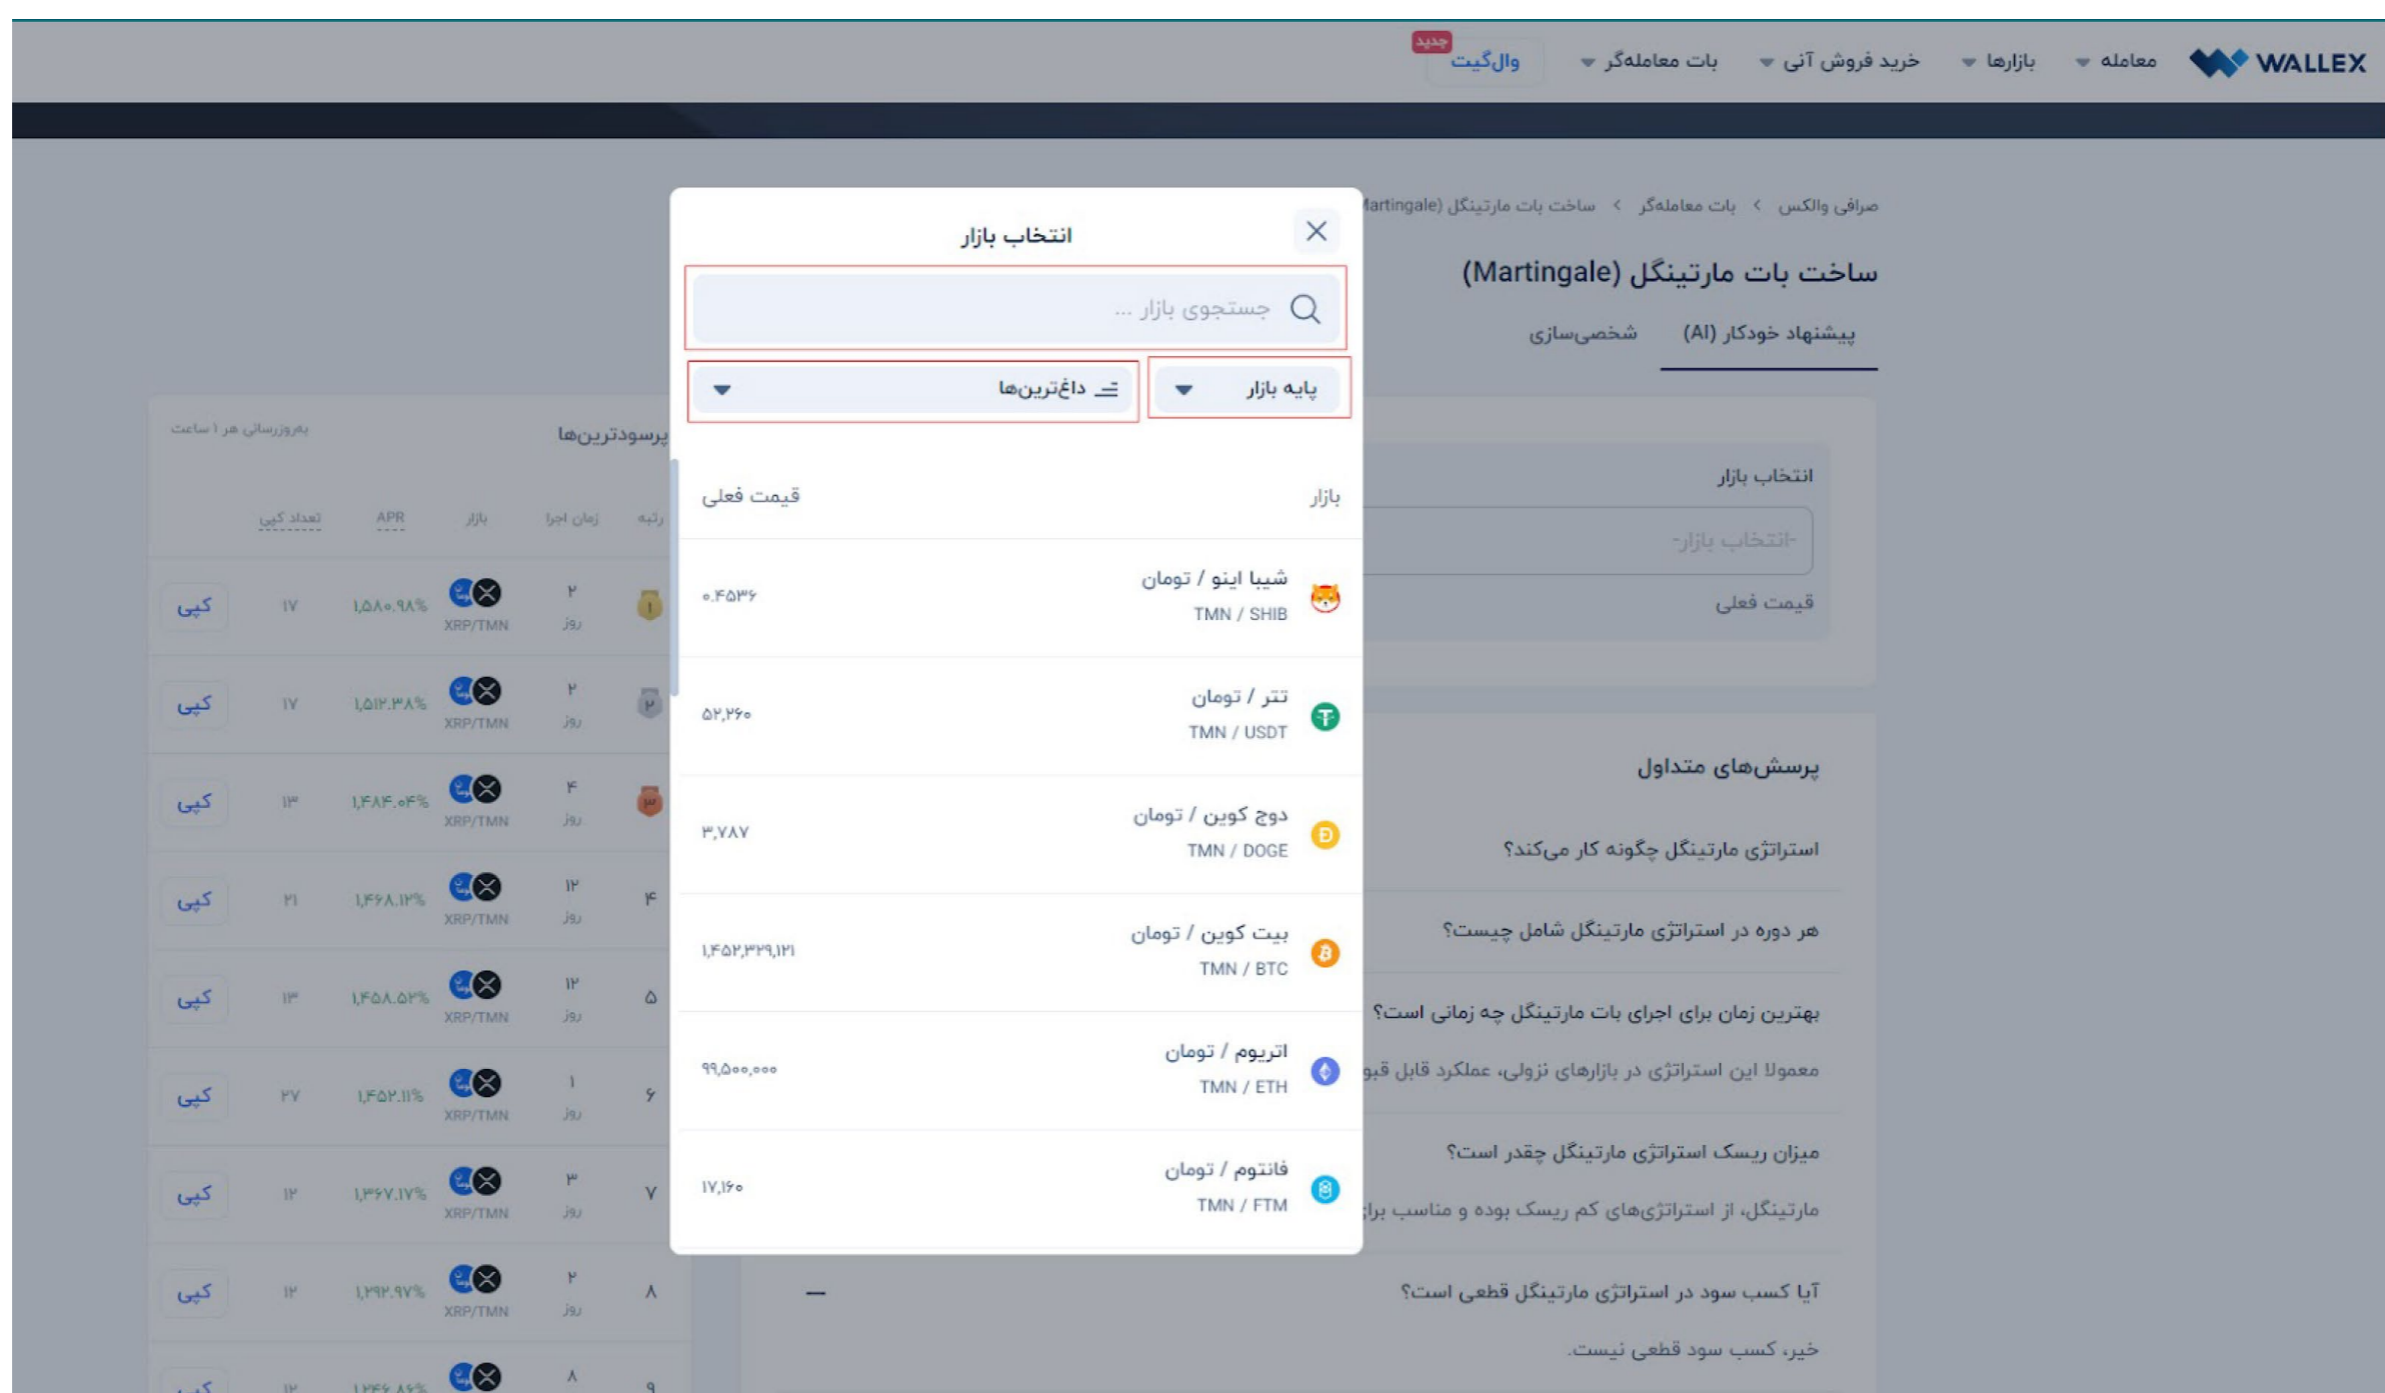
WALLEX معامله بازارها خرید فروش آنی بات معامله‌گر والگیت جدید

صرافی والکس > بات معامله‌گر > ساخت بات مارتینگل (Martingale)

ساخت بات مارتینگل (Martingale)

پیشنهاد خودکار (AI) شخصی‌سازی

انتخاب بازار
-انتخاب بازار-
قیمت فعلی

پرسش‌های متداول

استراتژی مارتینگل چگونه کار می‌کند؟

هر دوره در استراتژی مارتینگل شامل چیست؟

بهترین زمان برای اجرای بات مارتینگل چه زمانی است؟

معمولا این استراتژی در بازارهای نزولی، عملکرد قابل قبو

میزان ریسک استراتژی مارتینگل چقدر است؟

مارتینگل، از استراتژی‌های کم ریسک بوده و مناسب برا

آیا کسب سود در استراتژی مارتینگل قطعی است؟

خیر، کسب سود قطعی نیست.

پرسودترین‌ها
بروزرسانی هر ۱ ساعت

| رتبه | زمان اجرا | بازار | APR | تعداد کپی | |
|---|---|---|---|---|---|
| ۱ | ۲ روز | XRP/TMN | ۱,۵۸۰.۹۸% | ۱۷ | کپی |
| ۲ | ۲ روز | XRP/TMN | ۱,۵۱۲.۳۸% | ۱۷ | کپی |
| ۳ | ۴ روز | XRP/TMN | ۱,۴۸۴.۰۴% | ۱۳ | کپی |
| ۴ | ۱۲ روز | XRP/TMN | ۱,۴۶۸.۱۲% | ۲۱ | کپی |
| ۵ | ۱۲ روز | XRP/TMN | ۱,۴۵۸.۵۳% | ۱۳ | کپی |
| ۶ | ۱ روز | XRP/TMN | ۱,۴۵۲.۱۱% | ۲۷ | کپی |
| ۷ | ۳ روز | XRP/TMN | ۱,۳۶۷.۱۷% | ۱۲ | کپی |
| ۸ | ۲ روز | XRP/TMN | ۱,۲۹۲.۹۷% | ۱۲ | کپی |
| ۹ | ۸ | | | ۱۲ | |

انتخاب بازار

جستجوی بازار ...

پایه بازار
داغ‌ترین‌ها

| بازار | قیمت فعلی |
|---|---|
| شیبا اینو / تومان TMN / SHIB | ۰.۴۵۳۶ |
| تتر / تومان TMN / USDT | ۵۲,۲۶۰ |
| دوج کوین / تومان TMN / DOGE | ۳,۷۸۷ |
| بیت کوین / تومان TMN / BTC | ۱,۴۵۲,۳۲۹,۱۲۱ |
| اتریوم / تومان TMN / ETH | ۹۹,۵۰۰,۰۰۰ |
| فانتوم / تومان TMN / FTM | ۱۷,۱۶۰ |